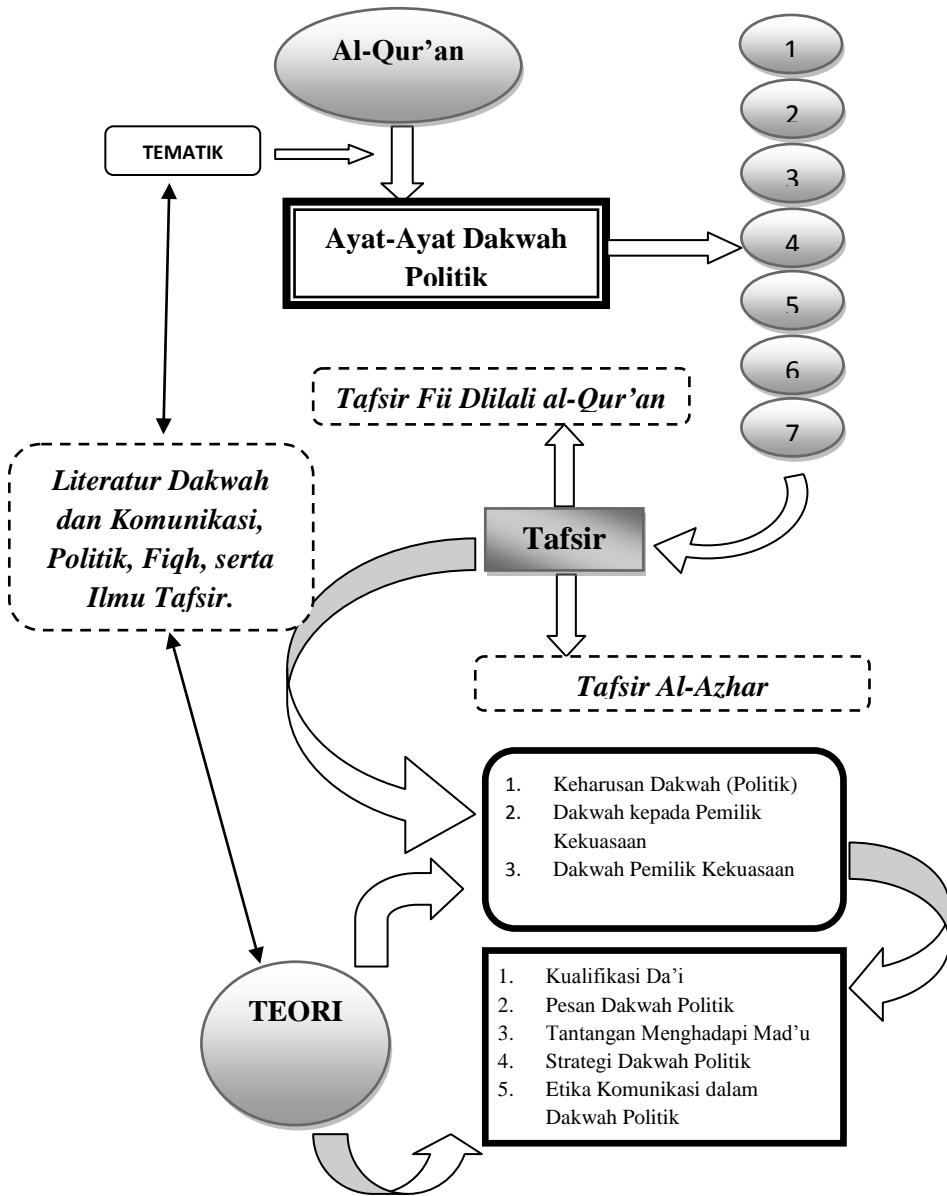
Al-Qur'an

TEMATIK

Ayat-Ayat Dakwah Politik

1

2

3

4

5

6

7

Tafsir Fii Dlilali al-Qur'an

Literatur Dakwah dan Komunikasi, Politik, Fiqh, serta Ilmu Tafsir.

Tafsir

Tafsir Al-Azhar

1. Keharusan Dakwah (Politik)
2. Dakwah kepada Pemilik Kekuasaan
3. Dakwah Pemilik Kekuasaan

TEORI

1. Kualifikasi Da'i
2. Pesan Dakwah Politik
3. Tantangan Menghadapi Mad'u
4. Strategi Dakwah Politik
5. Etika Komunikasi dalam Dakwah Politik